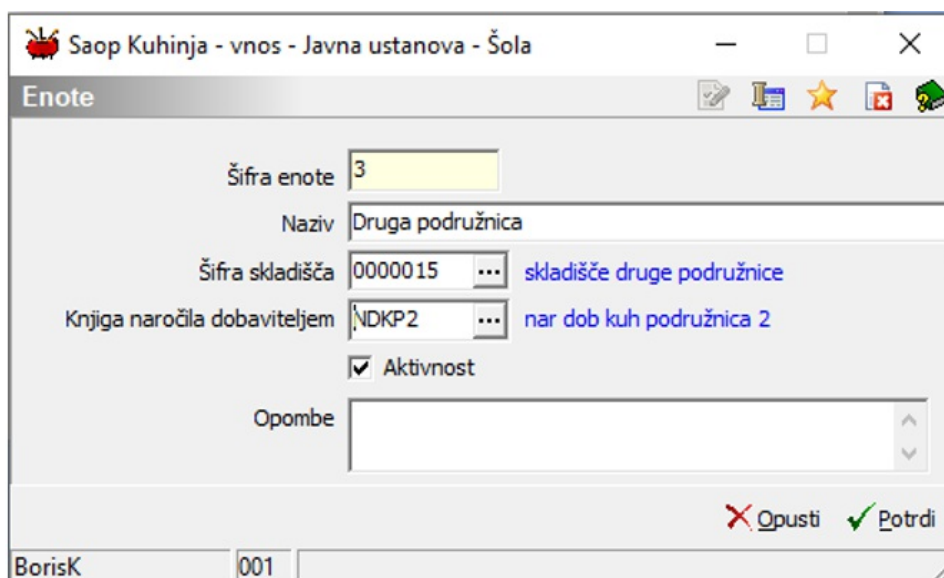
Saop Kuhinja - vnos - Javna ustanova - Šola

Enote

Šifra enote 3

Naziv Druga podružnica

Šifra skladišča 0000015 ... skladišče druge podružnice

Knjiga naročila dobaviteljem NDKP2 ... nar dob kuh podružnica 2

Aktivnost

Opombe

Opusti Potrdi

BorisK 001